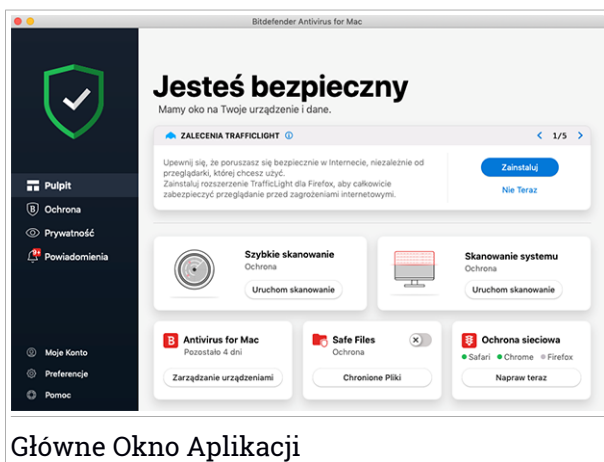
Bitdefender Antivirus for Mac

Pulpit
Ochrona
Prywatność
Powiadomienia

Moje Konto
Preferencje
Pomoc

Jesteś bezpieczny
Mamy oko na Twoje urządzenie i dane.

ZALECENIA TRAFFICLIGHT
1/5

Upewnij się, że poruszasz się bezpiecznie w Internecie, niezależnie od przeglądarki, której chcesz użyć. Zainstaluj rozszerzenie TrafficLight dla Firefox, aby całkowicie zabezpieczyć przeglądanie przed zagrożeniami internetowymi.

Zainstaluj
Nie Teraz

Szybkie skanowanie
Ochrona
Uruchom skanowanie

Skanowanie systemu
Ochrona
Uruchom skanowanie

Antivirus for Mac
Pozostało 4 dni
Zarządzanie urządzeniami

Safe Files
Ochrona
Chronione Pliki

Ochrona sieciowa
Safari Chrome Firefox
Napraw teraz

Główne Okno Aplikacji